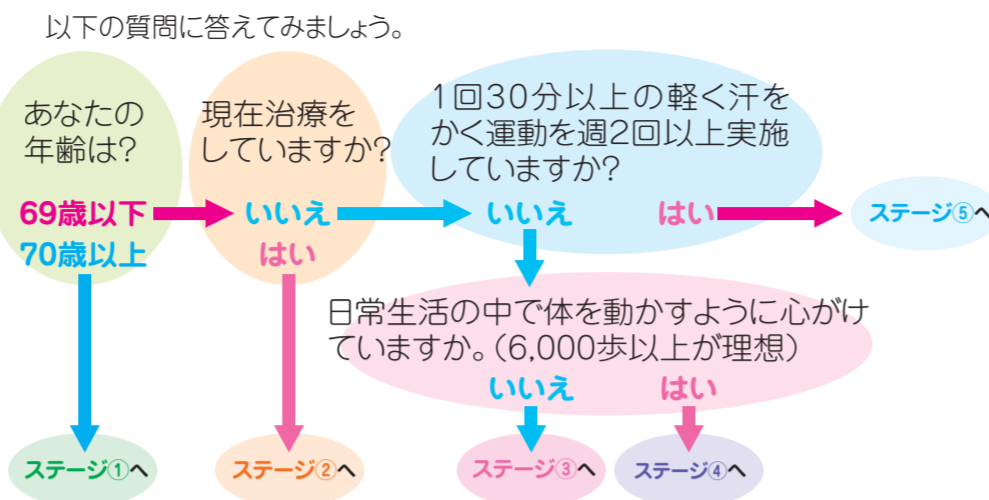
以下の質問に答えてみましょう。

あなたの年齢は?

69歳以下

70歳以上

現在治療をしていますか?

いいえ

はい

1回30分以上の軽く汗をかく運動を週2回以上実施していますか?

いいえ

はい

ステージ⑤へ

日常生活の中で体を動かすように心がけていますか。(6,000歩以上が理想)

いいえ

はい

ステージ①へ

ステージ②へ

ステージ③へ

ステージ④へ